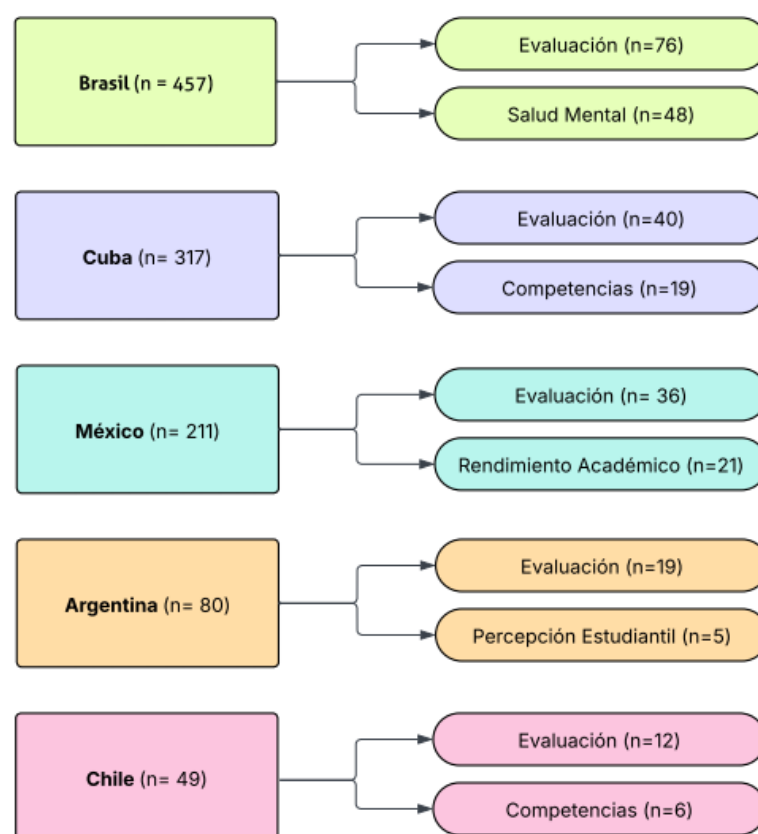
**Brasil** (n = 457)

Evaluación (n=76)

Salud Mental (n=48)

**Cuba** (n= 317)

Evaluación (n=40)

Competencias (n=19)

**México** (n= 211)

Evaluación (n= 36)

Rendimiento Académico (n=21)

**Argentina** (n= 80)

Evaluación (n=19)

Percepción Estudiantil (n=5)

**Chile** (n= 49)

Evaluación (n=12)

Competencias (n=6)